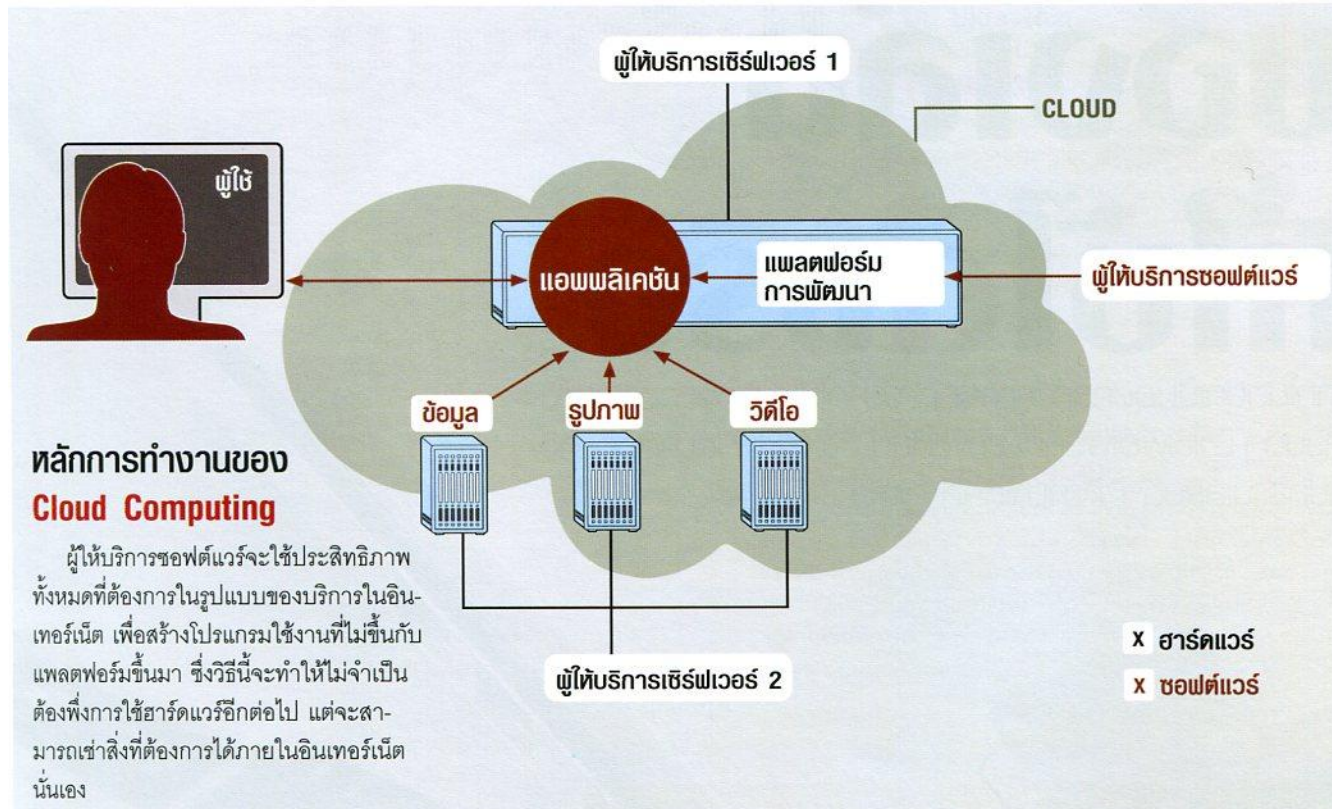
ผู้ให้บริการเซิร์ฟเวอร์ 1

CLOUD

ผู้ใช้

แอพพลิเคชัน

แพลตฟอร์ม การพัฒนา

ผู้ให้บริการซอฟต์แวร์

ข้อมูล

รูปภาพ

วิดีโอ

หลักการทำงานของ Cloud Computing

ผู้ให้บริการซอฟต์แวร์จะใช้ประสิทธิภาพทั้งหมดที่ต้องการในรูปแบบของบริการในอินเทอร์เน็ต เพื่อสร้างโปรแกรมใช้งานที่ไม่ขึ้นกับแพลตฟอร์มขึ้นมา ซึ่งวิธีนี้จะทำให้ไม่จำเป็นต้องพึ่งการใช้ฮาร์ดแวร์อีกต่อไป แต่จะสามารถเช่าสิ่งที่ต้องการได้ภายในอินเทอร์เน็ตนั่นเอง

ผู้ให้บริการเซิร์ฟเวอร์ 2

X ฮาร์ดแวร์

X ซอฟต์แวร์